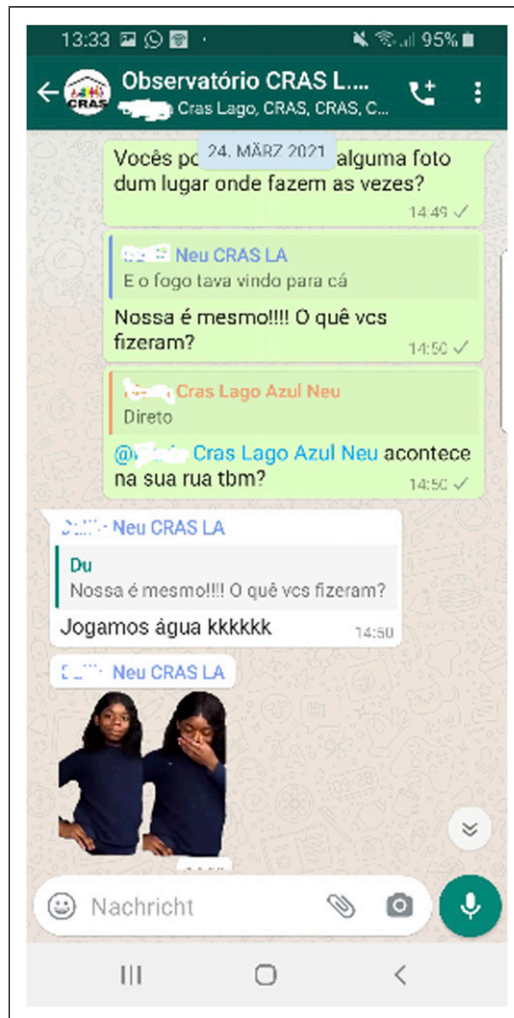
13:33 95%

CRAS

Observatório CRAS L....

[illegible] Cras Lago, CRAS, CRAS, C...

24. MÄRZ 2021

Vocês po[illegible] alguma foto dum lugar onde fazem as vezes?

14:49 ✓

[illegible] Neu CRAS LA
E o fogo tava vindo para cá

Nossa é mesmo!!!! O quê vcs fizeram?

14:50 ✓

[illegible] Cras Lago Azul Neu
Direto

@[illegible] Cras Lago Azul Neu acontece na sua rua tbm?

14:50 ✓

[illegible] Neu CRAS LA

Du
Nossa é mesmo!!!! O quê vcs fizeram?

Jogamos água kkkkkk

14:50

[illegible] Neu CRAS LA

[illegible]

Nachricht